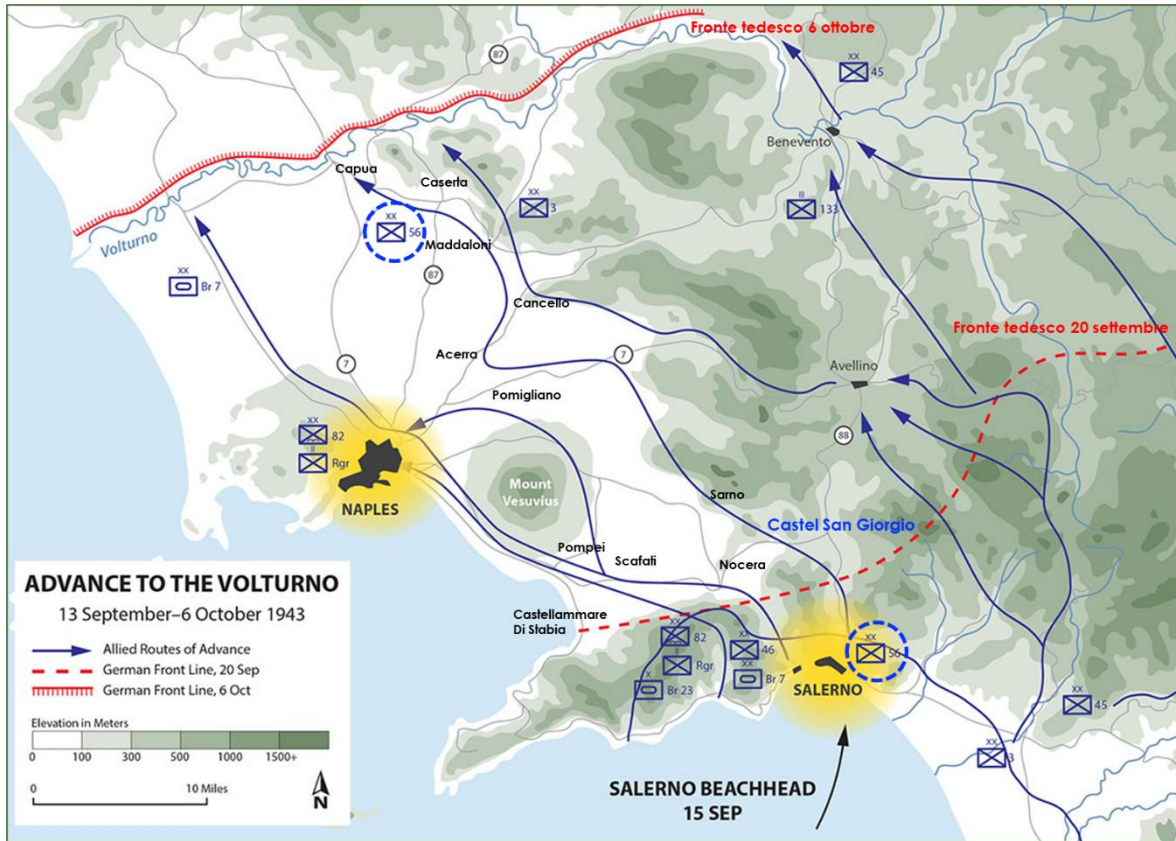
Fronte tedesco 6 ottobre

87

XX
45

Benevento

Capua

Caserta

XX
3

III
133

XX
56

Maddaloni

Volturno

87

XX
Br 7

Cancello

Fronte tedesco 20 settembre

7

Acerra

7

Avellino

Pomigliano

XX
82

88

Rgr

Mount Vesuvius

NAPLES

Sarno

Castel San Giorgio

Pompei

Scafati

Nocera

ADVANCE TO THE VOLTURNO
13 September–6 October 1943

Allied Routes of Advance
German Front Line, 20 Sep
German Front Line, 6 Oct

Elevation in Meters

| 0 | 100 | 300 | 500 | 1000 | 1500+ |
|---|---|---|---|---|---|

0
10 Miles

N

Castellammare Di Stabia

XX
82

Rgr

X
Br 23

XX
46

XX
Br 7

XX
56

SALERNO

XX
45

XX
3

SALERNO BEACHHEAD
15 SEP